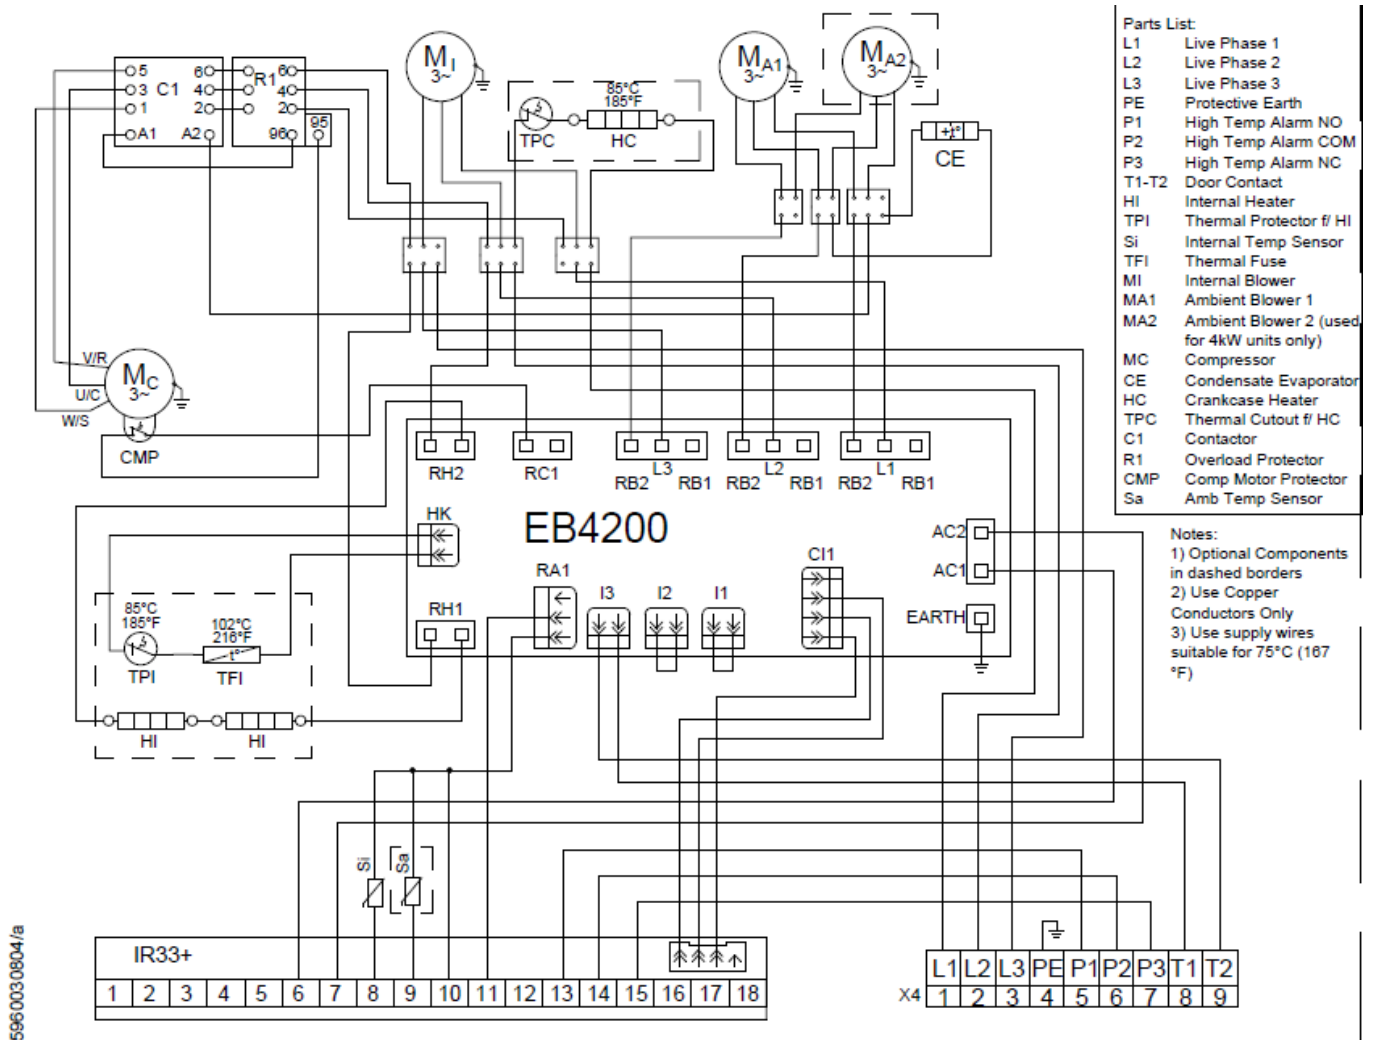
Parts List:
L1 Live Phase 1
L2 Live Phase 2
L3 Live Phase 3
PE Protective Earth
P1 High Temp Alarm NO
P2 High Temp Alarm COM
P3 High Temp Alarm NC
T1-T2 Door Contact
HI Internal Heater
TPI Thermal Protector f/ HI
Si Internal Temp Sensor
TFI Thermal Fuse
MI Internal Blower
MA1 Ambient Blower 1
MA2 Ambient Blower 2 (used for 4kW units only)
MC Compressor
CE Condensate Evaporator
HC Crankcase Heater
TPC Thermal Cutout f/ HC
C1 Contactor
R1 Overload Protector
CMP Comp Motor Protector
Sa Amb Temp Sensor

Notes:
1) Optional Components in dashed borders
2) Use Copper Conductors Only
3) Use supply wires suitable for 75°C (167 °F)

5 6 3 C1 1 4 A1 A2 2
6 R1 4 2 96 95

$M_I$ 3~
$M_{A1}$ 3~
$M_{A2}$ 3~

85°C 185°F
TPC HC

CE

V/R U/C W/S
$M_C$ 3~
CMP

RH2 RC1 RB2 L3 RB1 RB2 L2 RB1 RB2 L1 RB1

HK
EB4200
AC2
AC1
EARTH
CI1
RA1 I3 I2 I1
RH1

85°C 185°F
102°C 216°F
TPI TFI
HI HI

Si Sa

IR33+
1 2 3 4 5 6 7 8 9 10 11 12 13 14 15 16 17 18

L1 L2 L3 PE P1 P2 P3 T1 T2
X4 1 2 3 4 5 6 7 8 9

5960030804/a